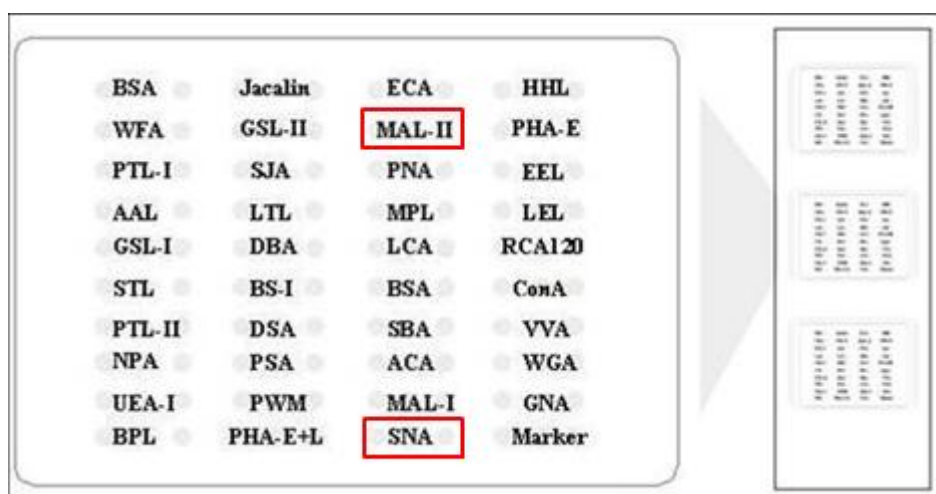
| BSA | Jacalin | ECA | HHL |
|---|---|---|---|
| WFA | GSL-II | MAL-II | PHA-E |
| PTL-I | SJA | PNA | EEL |
| AAL | LTL | MPL | LEL |
| GSL-I | DBA | LCA | RCA120 |
| STL | BS-I | BSA | ConA |
| PTL-II | DSA | SBA | VVA |
| NPA | PSA | ACA | WGA |
| UEA-I | PWM | MAL-I | GNA |
| BPL | PHA-E+L | SNA | Marker |

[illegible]